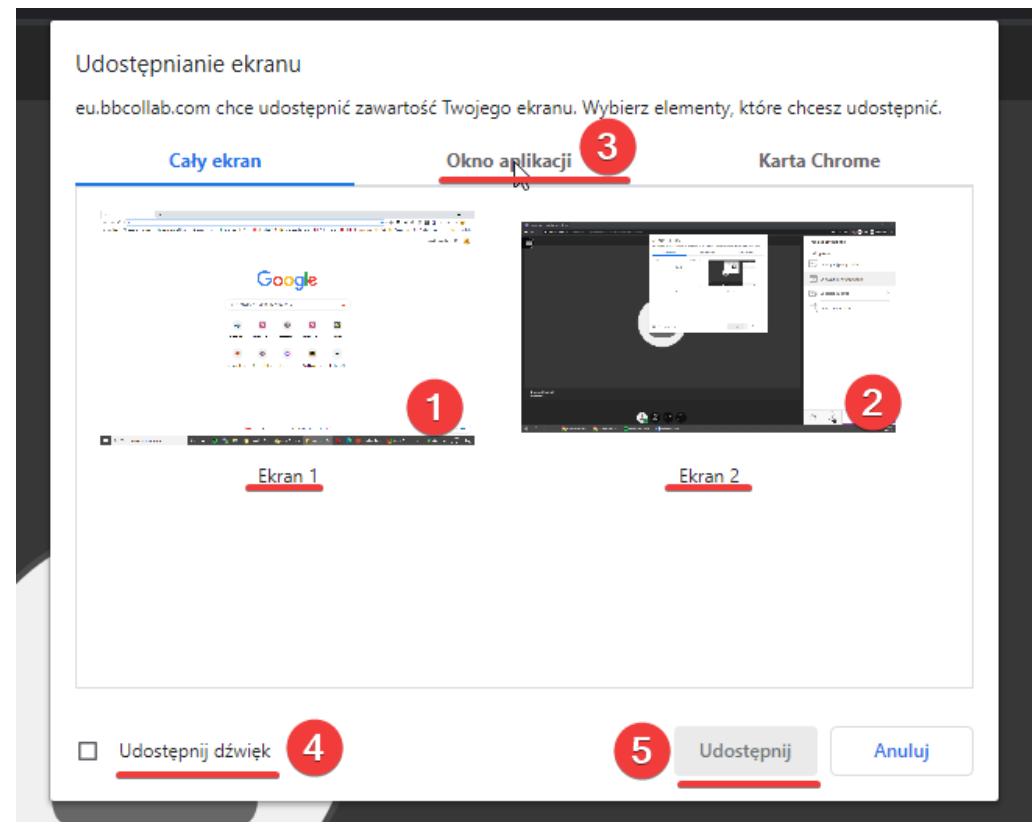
Udostępnianie ekranu

eu.bbcollab.com chce udostępnić zawartość Twojego ekranu. Wybierz elementy, które chcesz udostępnić.

Cały ekran

Okno aplikacji

3

Karta Chrome

Google

1

2

Ekran 1

Ekran 2

Udostępnij dźwięk

4

5

Udostępnij

Anuluj